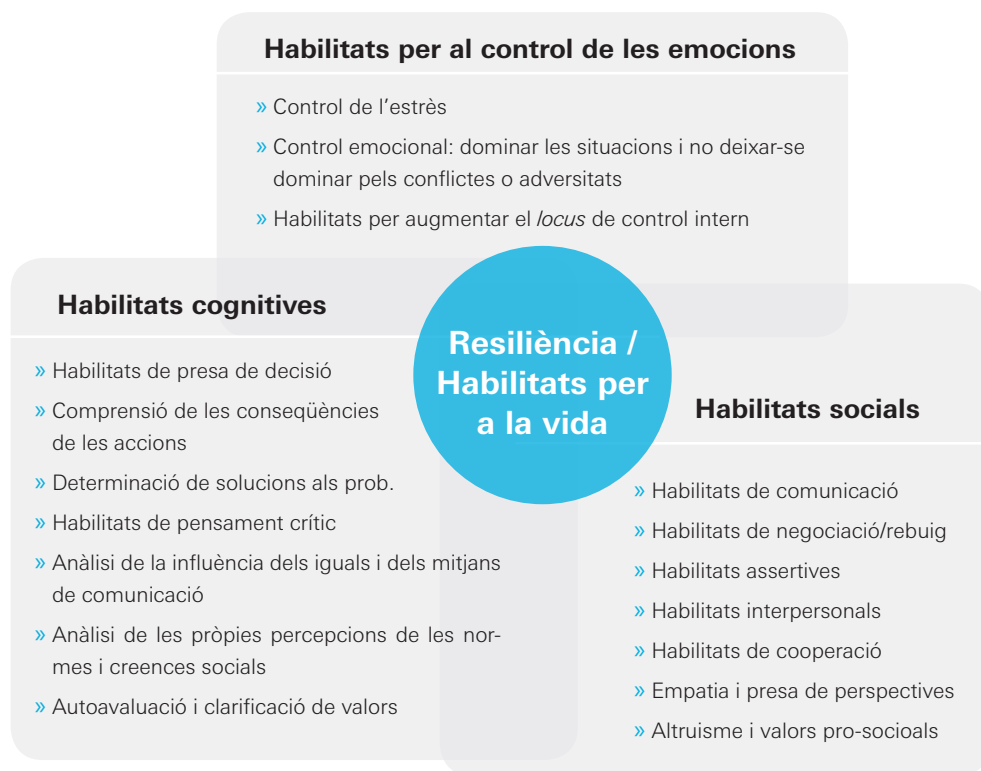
Habilitats per al control de les emocions

» Control de l'estrès

» Control emocional: dominar les situacions i no deixar-se dominar pels conflictes o adversitats

» Habilitats per augmentar el *locus* de control intern

Resiliència / Habilitats per a la vida

Habilitats cognitives

» Habilitats de presa de decisió

» Comprensió de les conseqüències de les accions

» Determinació de solucions als prob.

» Habilitats de pensament crític

» Anàlisi de la influència dels iguals i dels mitjans de comunicació

» Anàlisi de les pròpies percepcions de les normes i creences socials

» Autoavaluació i clarificació de valors

Habilitats socials

» Habilitats de comunicació

» Habilitats de negociació/rebuig

» Habilitats assertives

» Habilitats interpersonals

» Habilitats de cooperació

» Empatia i presa de perspectives

» Altruisme i valors pro-socioals